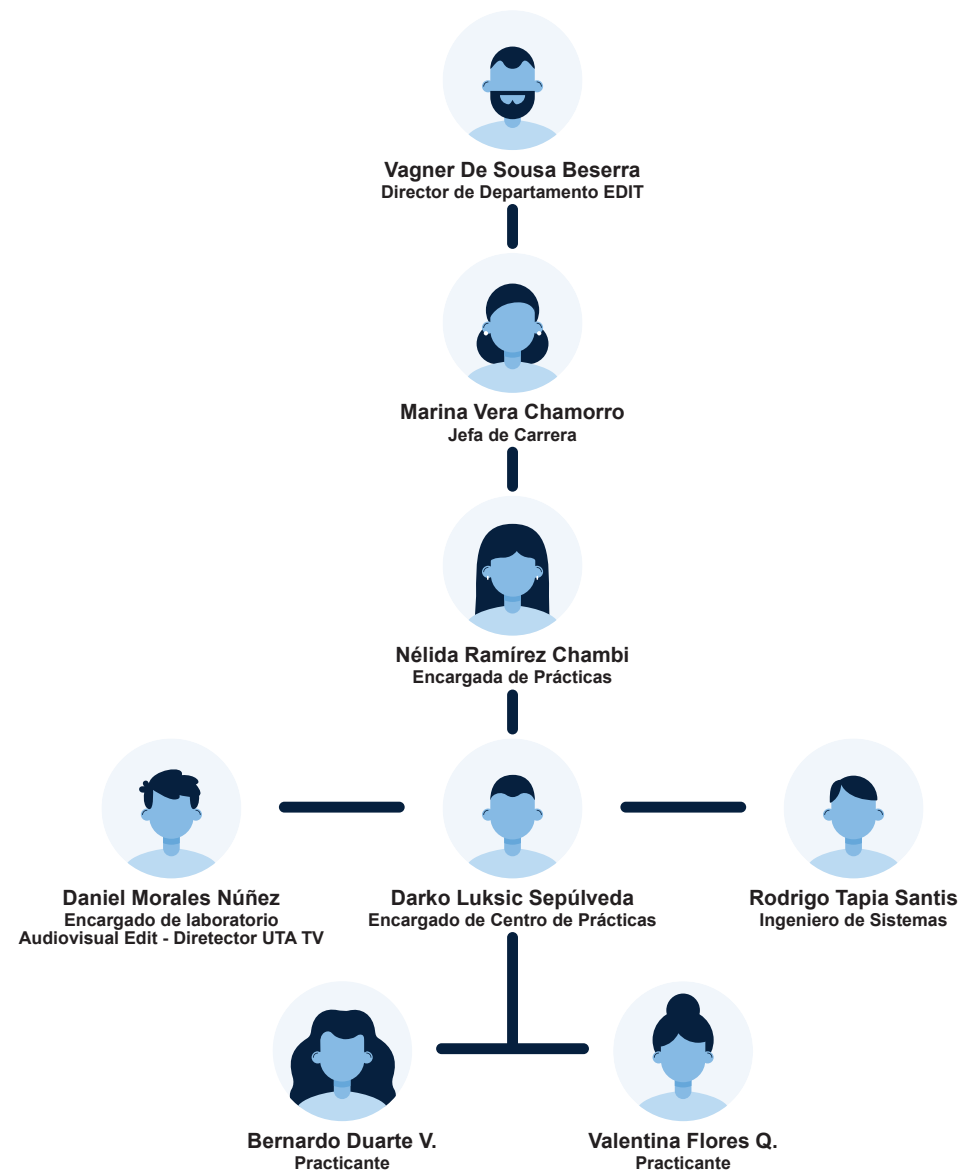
Vagner De Sousa Beserra
Director de Departamento EDIT

Marina Vera Chamorro
Jefa de Carrera

Nélida Ramírez Chambi
Encargada de Prácticas

Daniel Morales Núñez
Encargado de laboratorio Audiovisual Edit - Diretector UTA TV

Darko Luksic Sepúlveda
Encargado de Centro de Prácticas

Rodrigo Tapia Santis
Ingeniero de Sistemas

Bernardo Duarte V.
Practicante

Valentina Flores Q.
Practicante